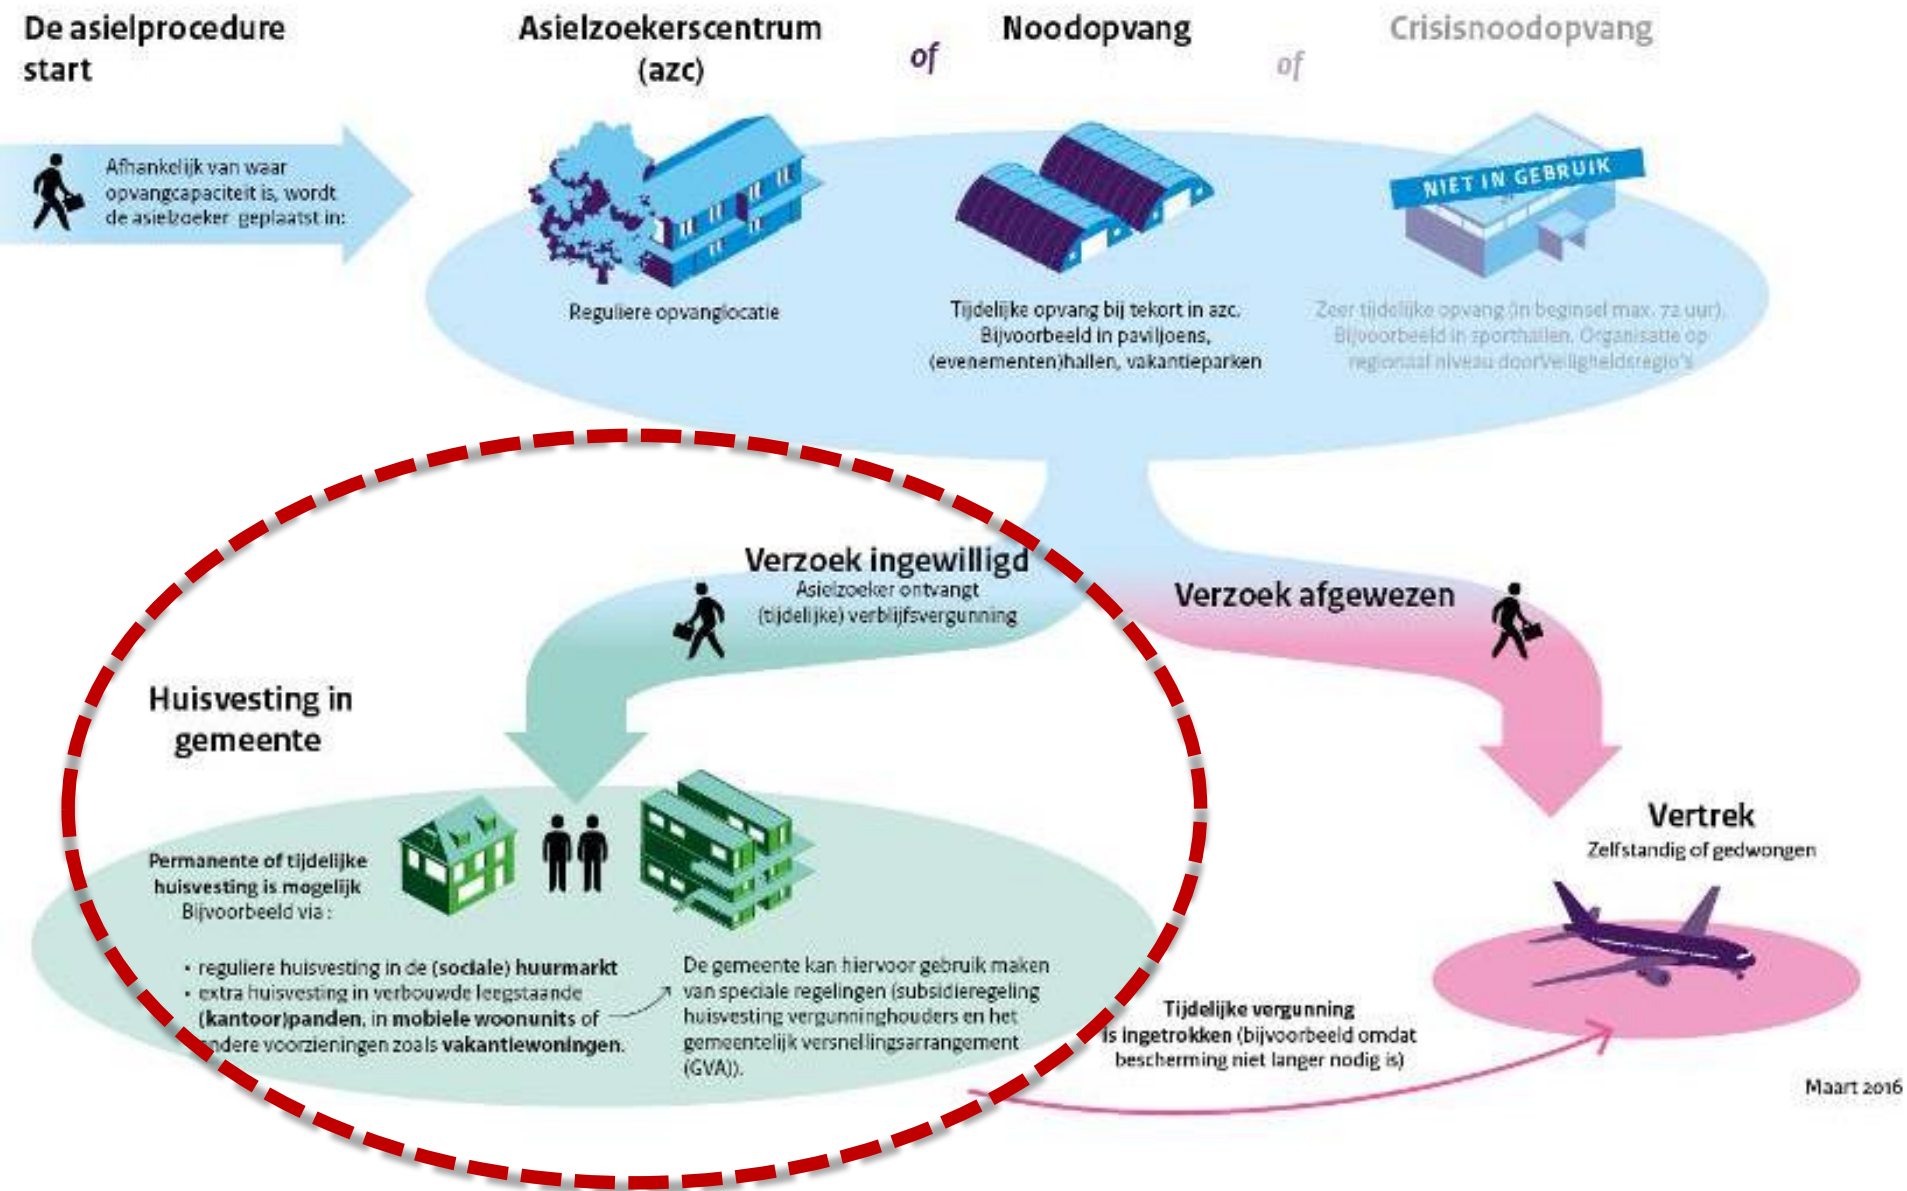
De asielprocedure start

Asielzoekerscentrum (azc)

of

Noodopvang

of

Crisisnoodopvang

Afhankelijk van waar opvangcapaciteit is, wordt de asielzoeker geplaatst in:

Reguliere opvanglocatie

Tijdelijke opvang bij tekort in azc. Bijvoorbeeld in paviljoens, (evenementen)hallen, vakantieparken

NIET IN GEBRUIK

Zeer tijdelijke opvang (in beginsel max. 72 uur). Bijvoorbeeld in sporthallen. Organisatie op regionaal niveau door Veiligheidsregio's

Verzoek ingewilligd
Asielzoeker ontvangt (tijdelijke) verblijfsvergunning

Verzoek afgewezen

Huisvesting in gemeente

Permanente of tijdelijke huisvesting is mogelijk
Bijvoorbeeld via :

• reguliere huisvesting in de (sociale) huurmarkt
• extra huisvesting in verbouwde leegstaande (kantoor)panden, in mobiele woonunits of andere voorzieningen zoals vakantiewoningen.

De gemeente kan hiervoor gebruik maken van speciale regelingen (subsidieregeling huisvesting vergunninghouders en het gemeentelijk versnellingsarrangement (GVA)).

Vertrek
Zelfstandig of gedwongen

Tijdelijke vergunning is ingetrokken (bijvoorbeeld omdat bescherming niet langer nodig is)

Maart 2016